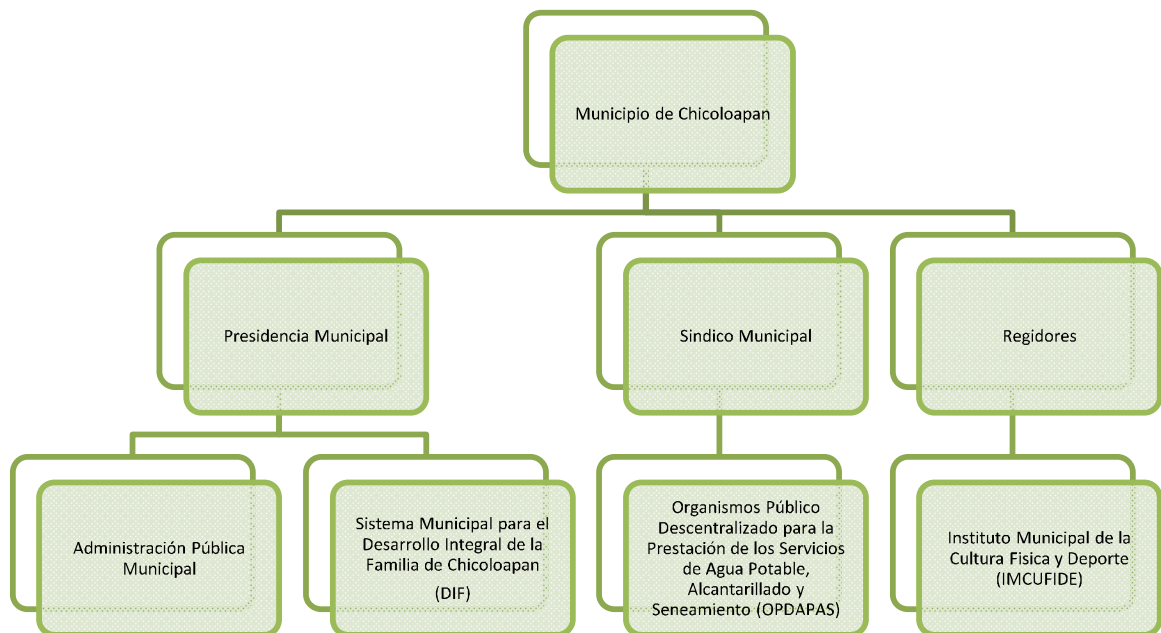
Municipio de Chicoloapan

Presidencia Municipal

Sindico Municipal

Regidores

Administración Pública Municipal

Sistema Municipal para el Desarrollo Integral de la Familia de Chicoloapan

(DIF)

Organismos Público Descentralizado para la Prestación de los Servicios de Agua Potable, Alcantarillado y Seneamiento (OPDAPAS)

Instituto Municipal de la Cultura Fisica y Deporte (IMCUFIDE)